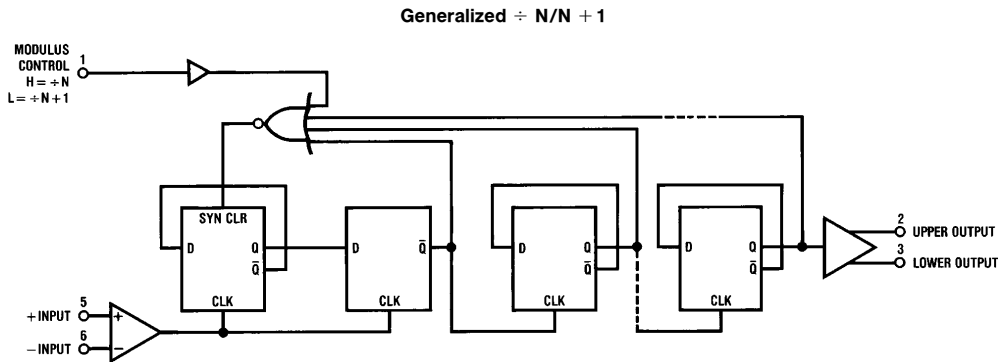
Generalized $\div$ N/N + 1

MODULUS CONTROL
H = $\div$N
L = $\div$N+1

1

SYN CLR

D
Q
$\bar{Q}$
CLK

D
$\bar{Q}$
CLK

D
Q
$\bar{Q}$
CLK

D
Q
$\bar{Q}$
CLK

2 UPPER OUTPUT
3 LOWER OUTPUT

5 +INPUT
6 −INPUT
+
−